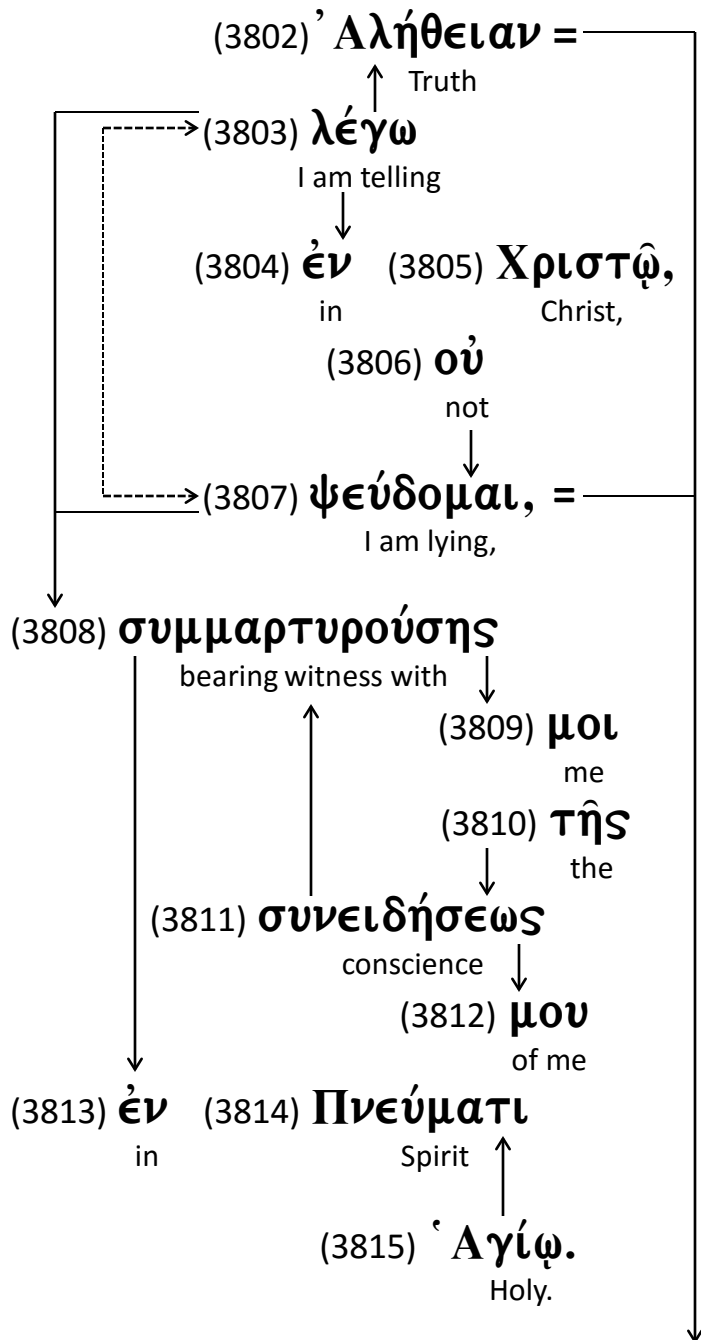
(3802) ᾿Αλήθειαν =
Truth

(3803) λέγω
I am telling

(3804) ἐν
in

(3805) Χριστῷ,
Christ,

(3806) οὐ
not

(3807) ψεύδομαι, =
I am lying,

(3808) συμμαρτυρούσης
bearing witness with

(3809) μοι
me

(3810) τῆς
the

(3811) συνειδήσεως
conscience

(3812) μου
of me

(3813) ἐν
in

(3814) Πνεύματι
Spirit

(3815) ῾Αγίῳ.
Holy.